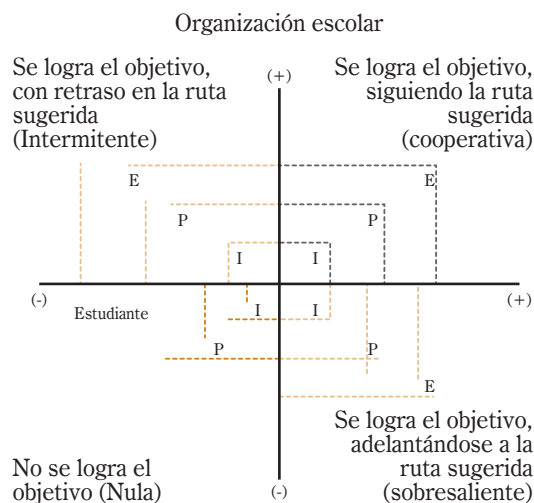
Organización escolar

Se logra el objetivo, con retraso en la ruta sugerida (Intermitente)

(+)

Se logra el objetivo, siguiendo la ruta sugerida (cooperativa)

E

E

P

P

I

I

(-)

Estudiante

I

I

(+)

P

P

E

Se logra el objetivo, adelantándose a la ruta sugerida (sobresaliente)

No se logra el objetivo (Nula)

(-)